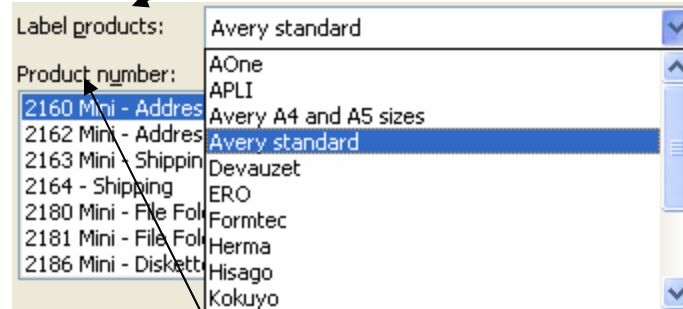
Label products:
Avery standard
Product number:
2160 Mini - Addres
2162 Mini - Addres
2163 Mini - Shippin
2164 - Shipping
2180 Mini - File Fol
2181 Mini - File Fol
2186 Mini - Diskett
AOne
APLI
Avery A4 and A5 sizes
Avery standard
Devauzet
ERO
Formtec
Herma
Hisago
Kokuyo